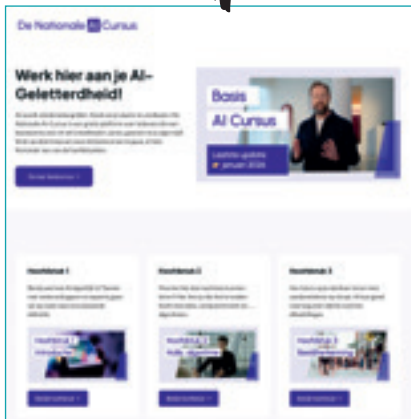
De Nationale AI Cursus

Werk hier aan je AI-Geletterdheid!

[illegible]

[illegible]

Basis AI Cursus

Laatste update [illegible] januari 2026

Hoofdstuk 1

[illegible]

Hoofdstuk 1 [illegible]

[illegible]

Hoofdstuk 2

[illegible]

Hoofdstuk 2 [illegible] algoritme

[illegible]

Hoofdstuk 3

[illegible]

Hoofdstuk 3 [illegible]

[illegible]